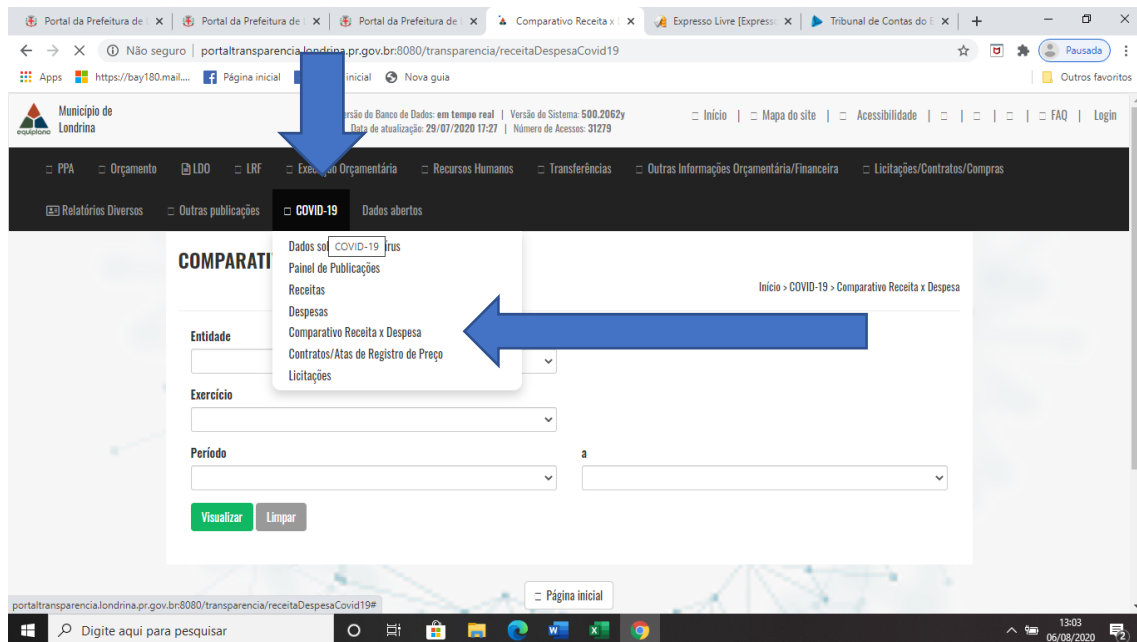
Portal da Prefeitura de | ×
Portal da Prefeitura de | ×
Portal da Prefeitura de | ×
Comparativo Receita x | ×
Expresso Livre [Express ×
Tribunal de Contas do E ×
+

Não seguro | portaltransparencia.londrina.pr.gov.br:8080/transparencia/receitaDespesaCovid19

Pausada

Apps https://bay180.mail.... Página inicial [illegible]inicial Nova guia
Outros favoritos

Município de Londrina
equiplano

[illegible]ersão do Banco de Dados: em tempo real | Versão do Sistema: 500.2062y
Data de atualização: 29/07/2020 17:27 | Número de Acessos: 31279

Início | Mapa do site | Acessibilidade | | | | FAQ | Login

PPA Orçamento LDO LRF Exe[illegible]o Orçamentária Recursos Humanos Transferências Outras Informações Orçamentária/Financeira Licitações/Contratos/Compras

Relatórios Diversos Outras publicações COVID-19 Dados abertos

COMPARATI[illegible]

Dados so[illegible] COVID-19 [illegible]rus
Painel de Publicações
Receitas
Despesas
Comparativo Receita x Despesa
Contratos/Atas de Registro de Preço
Licitações

Início > COVID-19 > Comparativo Receita x Despesa

Entidade

Exercício

Período

a

Visualizar Limpar

Página inicial

portaltransparencia.londrina.pr.gov.br:8080/transparencia/receitaDespesaCovid19#

Digite aqui para pesquisar

13:03
06/08/2020
2